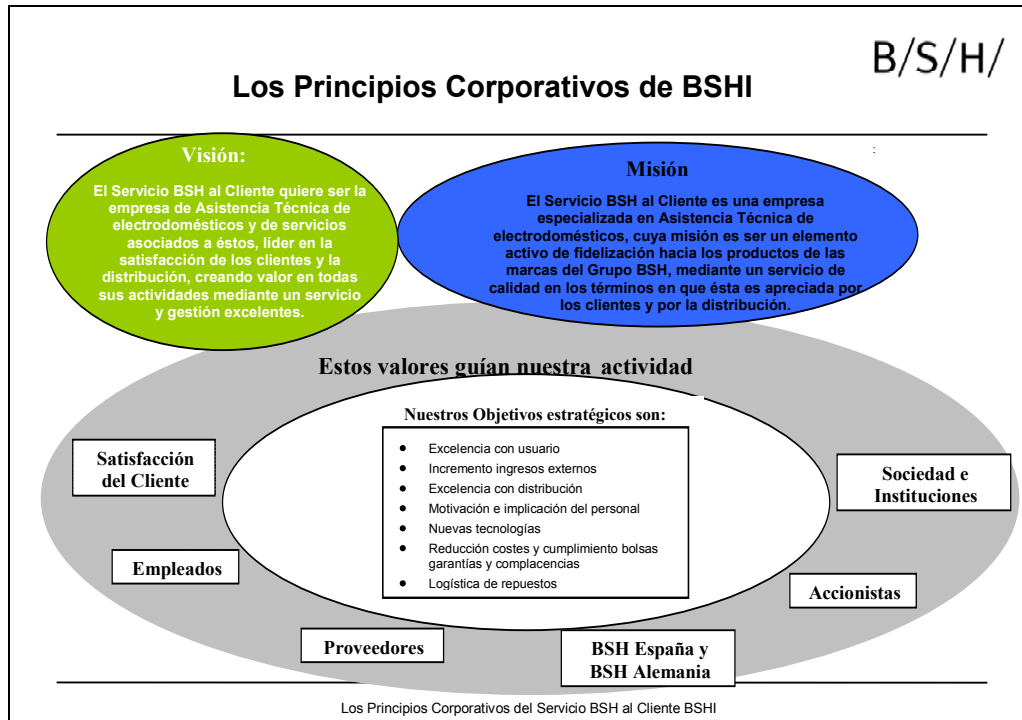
Los Principios Corporativos de BSHI

B/S/H/

Visión:

El Servicio BSH al Cliente quiere ser la empresa de Asistencia Técnica de electrodomésticos y de servicios asociados a éstos, líder en la satisfacción de los clientes y la distribución, creando valor en todas sus actividades mediante un servicio y gestión excelentes.

Misión

El Servicio BSH al Cliente es una empresa especializada en Asistencia Técnica de electrodomésticos, cuya misión es ser un elemento activo de fidelización hacia los productos de las marcas del Grupo BSH, mediante un servicio de calidad en los términos en que ésta es apreciada por los clientes y por la distribución.

Estos valores guían nuestra actividad

Nuestros Objetivos estratégicos son:

- Excelencia con usuario
- Incremento ingresos externos
- Excelencia con distribución
- Motivación e implicación del personal
- Nuevas tecnologías
- Reducción costes y cumplimiento bolsas garantías y complacencias
- Logística de repuestos

Satisfacción del Cliente

Sociedad e Instituciones

Empleados

Accionistas

Proveedores

BSH España y BSH Alemania

Los Principios Corporativos del Servicio BSH al Cliente BSHI